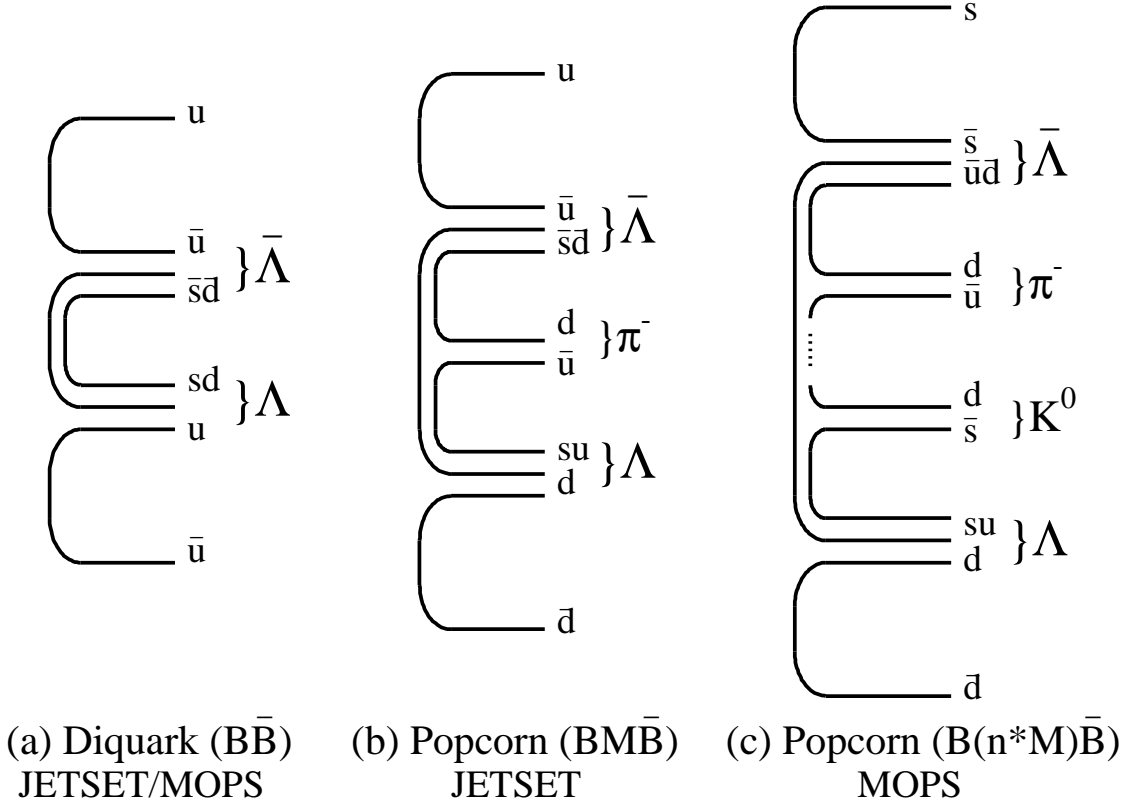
u
$\bar{u}$
$\bar{s}\bar{d}$
$\}\bar{\Lambda}$
sd
u
$\}\Lambda$
$\bar{u}$

u
$\bar{u}$
$\bar{s}\bar{d}$
$\}\bar{\Lambda}$
d
$\bar{u}$
$\}\pi^-$
su
d
$\}\Lambda$
$\bar{d}$

s
$\bar{s}$
$\bar{u}\bar{d}$
$\}\bar{\Lambda}$
d
$\bar{u}$
$\}\pi^-$
d
$\bar{s}$
$\}K^0$
su
d
$\}\Lambda$
$\bar{d}$

(a) Diquark ($B\bar{B}$)
JETSET/MOPS

(b) Popcorn ($BM\bar{B}$)
JETSET

(c) Popcorn ($B(n^*M)\bar{B}$)
MOPS